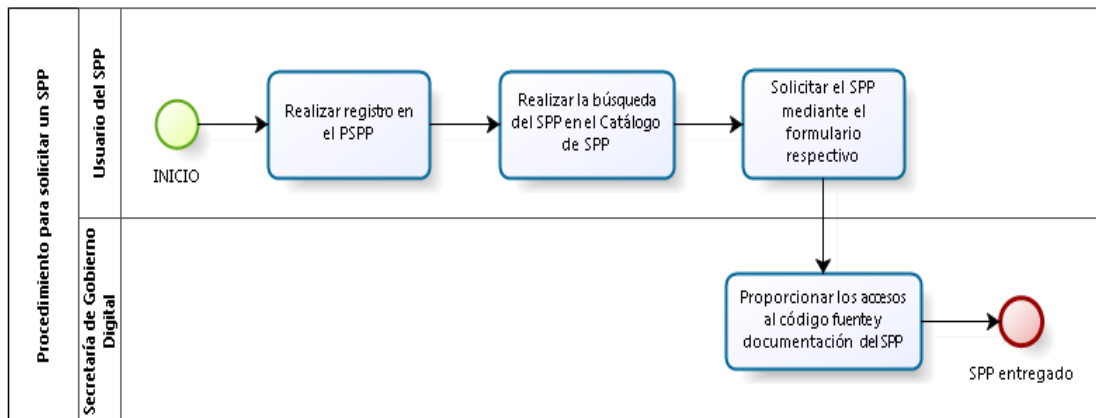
Procedimiento para solicitar un SPP

Usuario del SPP

INICIO

Realizar registro en el PSPP

Realizar la búsqueda del SPP en el Catálogo de SPP

Solicitar el SPP mediante el formulario respectivo

Secretaría de Gobierno Digital

Proporcionar los accesos al código fuente y documentación del SPP

SPP entregado